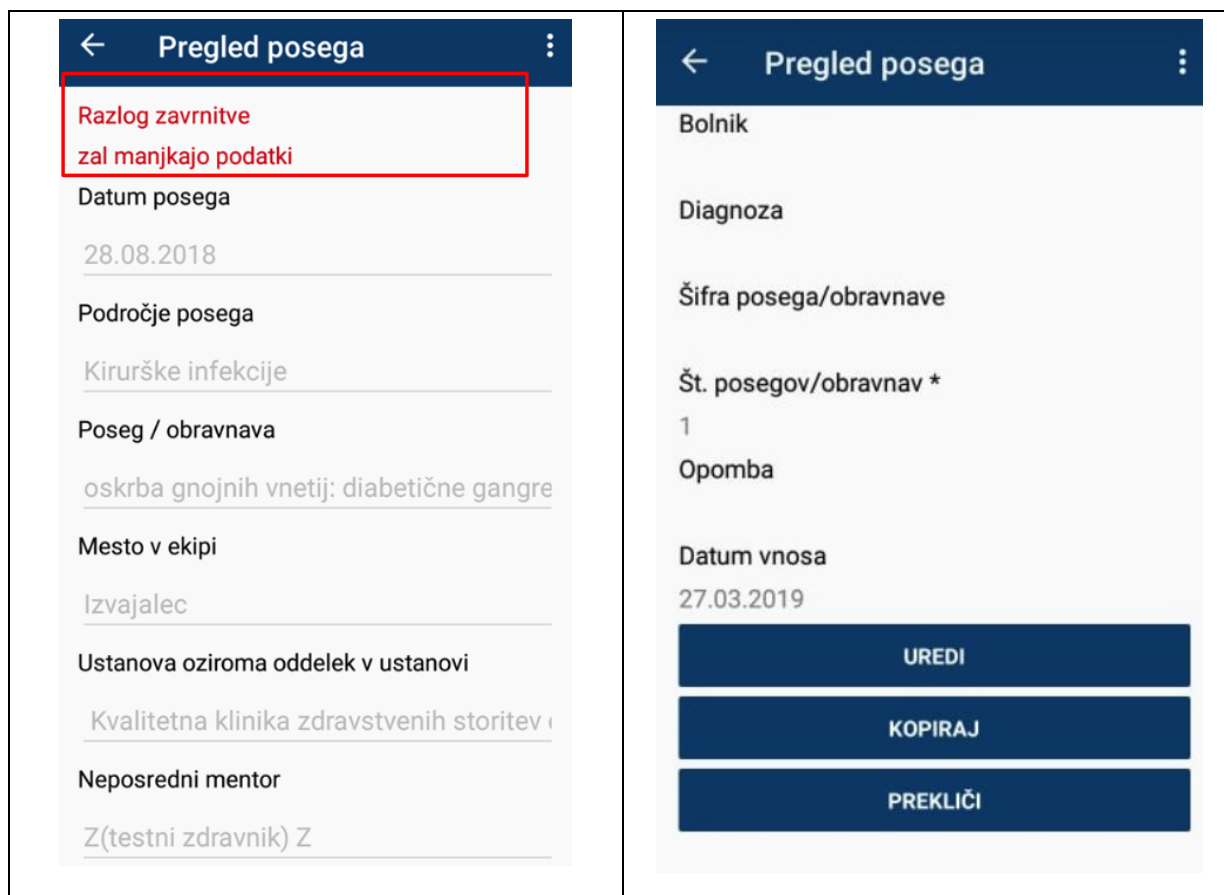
Pregled posega

Razlog zavrnitve
zal manjkajo podatki

Datum posega
28.08.2018

Področje posega
Kirurške infekcije

Poseg / obravnava
oskrba gnojnih vnetij: diabetične gangre

Mesto v ekipi
Izvajalec

Ustanova oziroma oddelek v ustanovi
Kvalitetna klinika zdravstvenih storitev

Neposredni mentor
Z(testni zdravnik) Z

Pregled posega

Bolnik

Diagnoza

Šifra posega/obravnave

Št. posegov/obravnav *
1

Opomba

Datum vnosa
27.03.2019

UREDI

KOPIRAJ

PREKLIČI